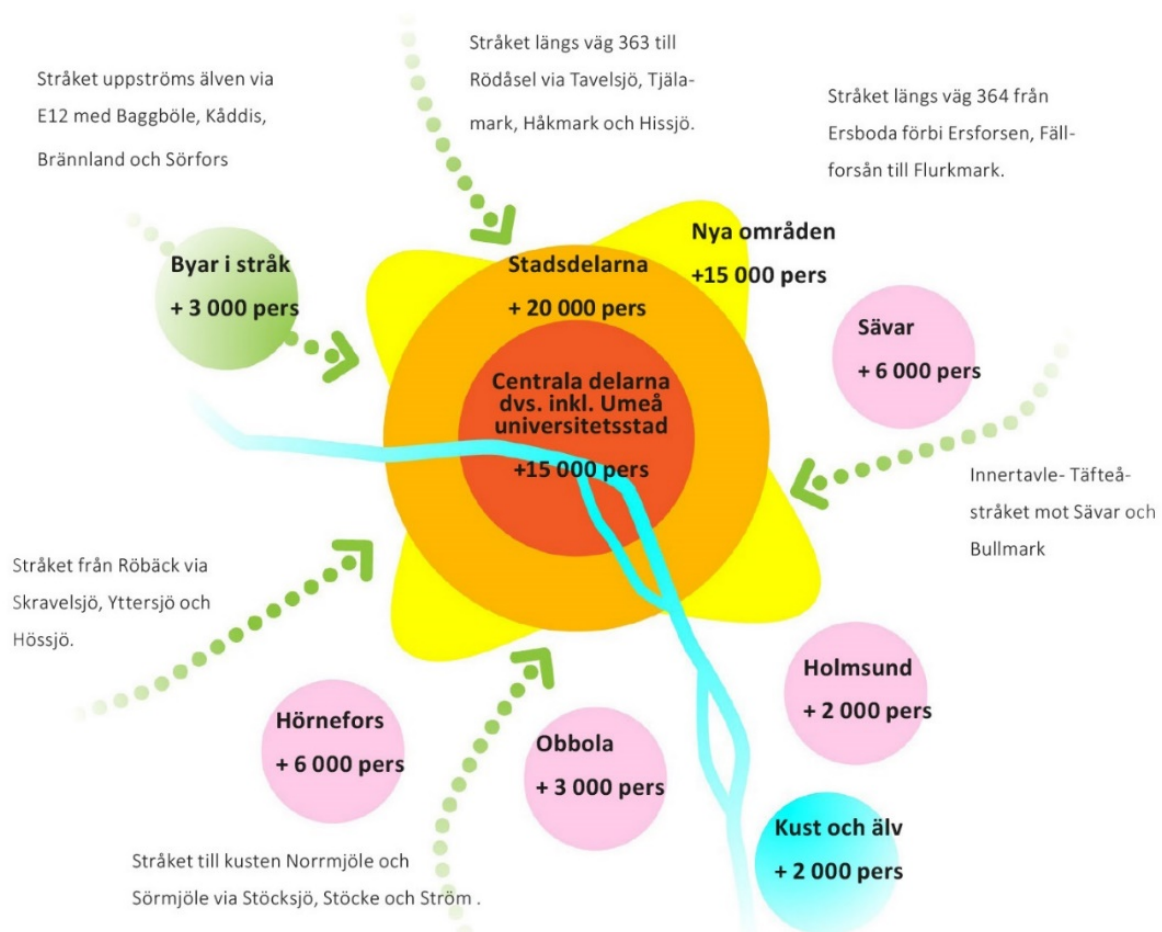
Stråket uppströms älven via E12 med Baggböle, Kåddis, Brännland och Sörfors

Stråket längs väg 363 till Rödåsel via Tavelsjö, Tjälamark, Håkmark och Hissjö.

Stråket längs väg 364 från Ersboda förbi Ersforsen, Fällforsån till Flurkmark.

Nya områden
+15 000 pers

Byar i stråk
+ 3 000 pers

Stadsdelarna
+ 20 000 pers

Sävar
+ 6 000 pers

Centrala delarna dvs. inkl. Umeå universitetsstad
+15 000 pers

Innertavle- Täfteåstråket mot Sävar och Bullmark

Stråket från Röbäck via Skravelsjö, Yttersjö och Hössjö.

Holmsund
+ 2 000 pers

Hörnefors
+ 6 000 pers

Obbola
+ 3 000 pers

Kust och älv
+ 2 000 pers

Stråket till kusten Norrmjöle och Sörmjöle via Stöcksjö, Stöcke och Ström .